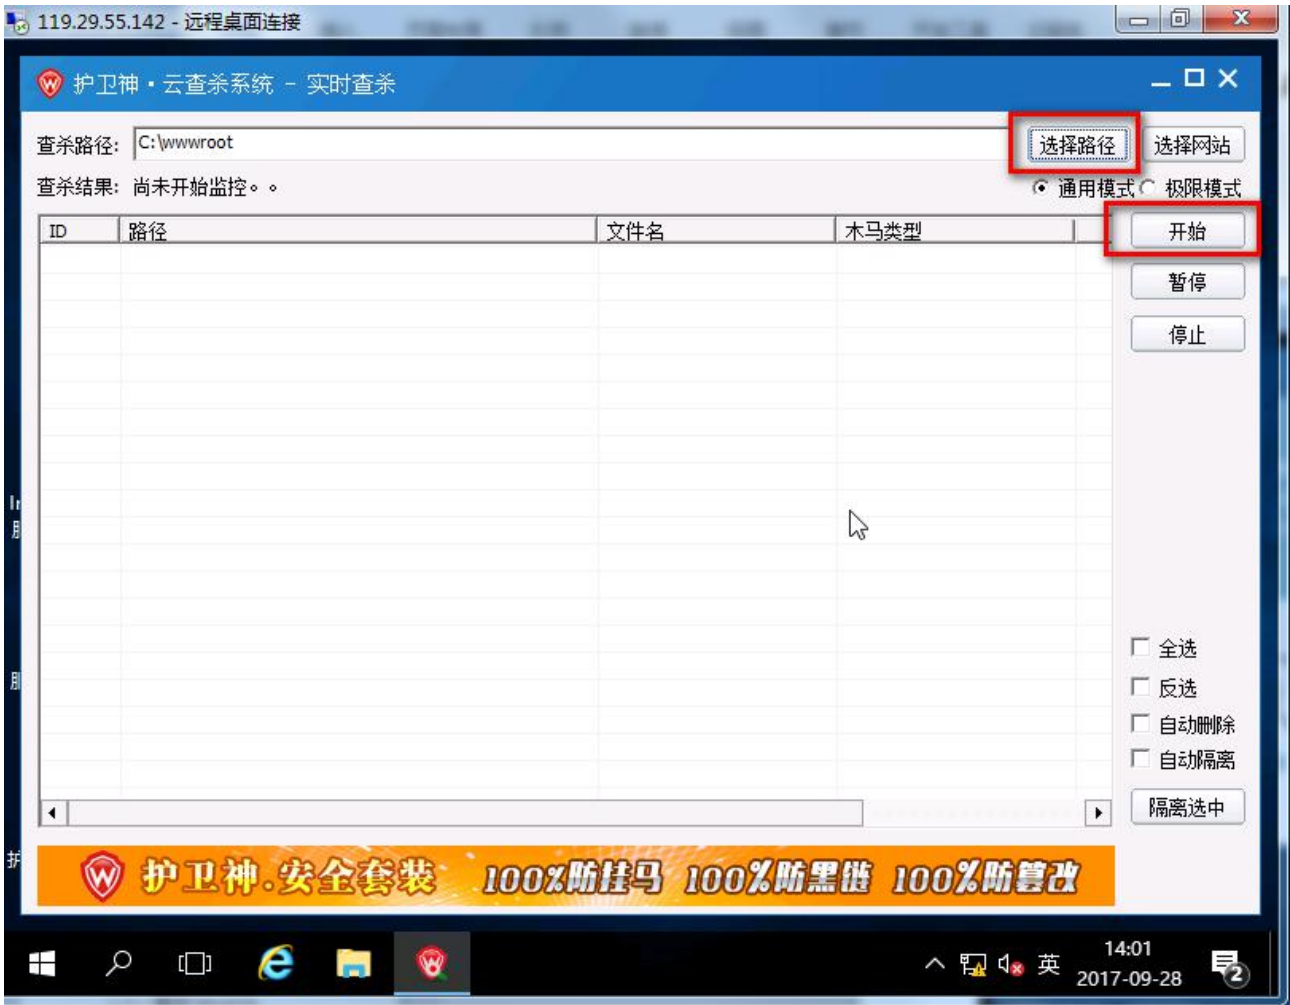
119.29.55.142 - 远程桌面连接

护卫神・云查杀系统 － 实时查杀

查杀路径: C:\wwwroot

选择路径 选择网站

查杀结果: 尚未开始监控。。

通用模式 极限模式

| ID | 路径 | 文件名 | 木马类型 |
|---|---|---|---|

开始

暂停

停止

全选

反选

自动删除

自动隔离

隔离选中

护卫神.安全套装 100%防挂马 100%防黑链 100%防篡改

14:01
2017-09-28

英

2